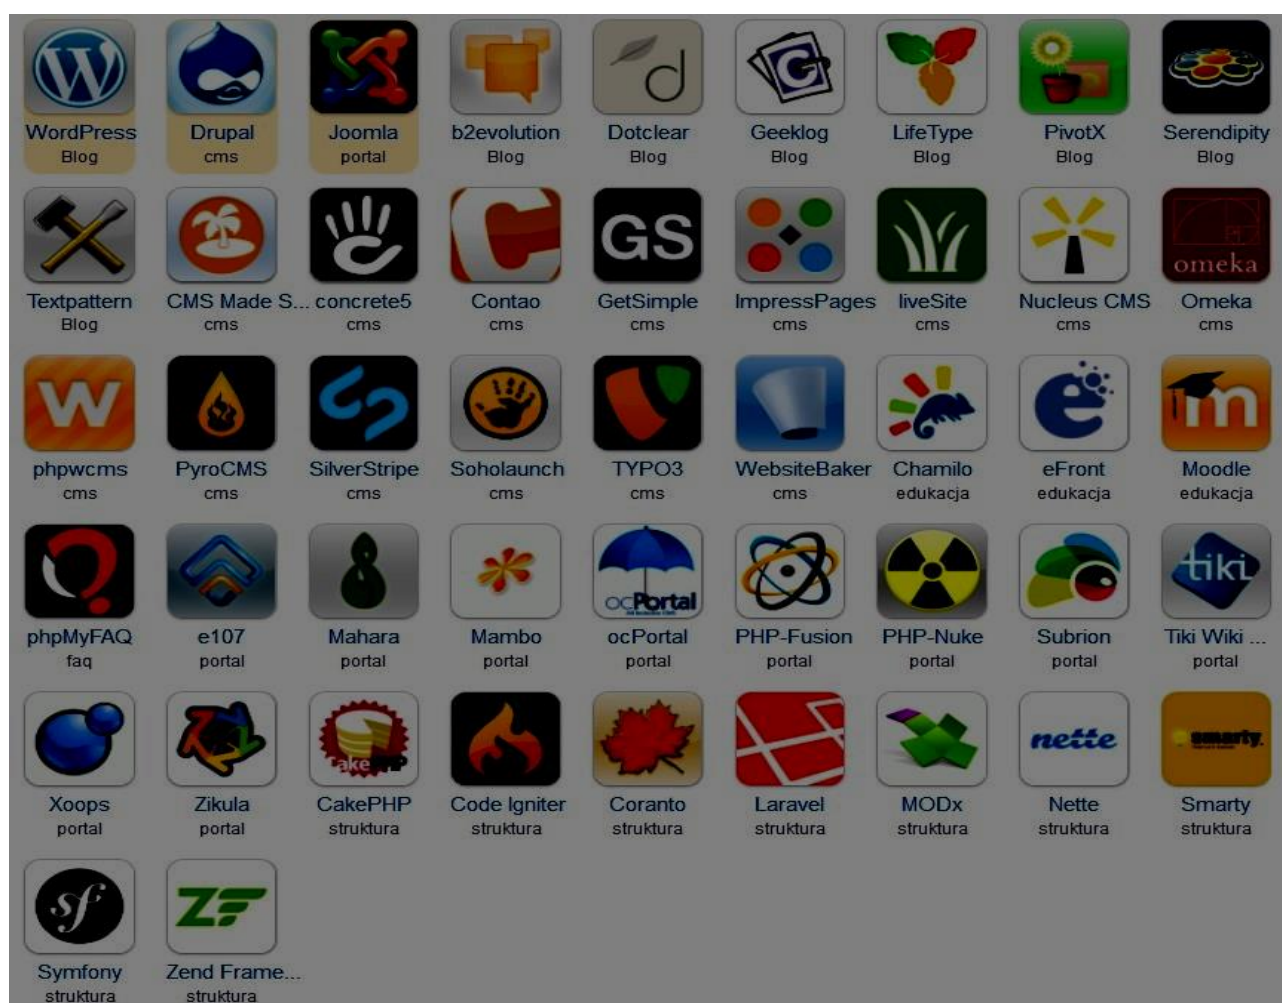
WordPress
Blog

Drupal
cms

Joomla
portal

b2evolution
Blog

Dotclear
Blog

Geeklog
Blog

LifeType
Blog

PivotX
Blog

Serendipity
Blog

Textpattern
Blog

CMS Made S...
cms

concrete5
cms

Contao
cms

GS
GetSimple
cms

ImpressPages
cms

liveSite
cms

Nucleus CMS
cms

omeka
Omeka
cms

phpwcms
cms

PyroCMS
cms

SilverStripe
cms

Soholaunch
cms

TYPO3
cms

WebsiteBaker
cms

Chamilo
edukacja

eFront
edukacja

Moodle
edukacja

phpMyFAQ
faq

e107
portal

Mahara
portal

Mambo
portal

ocPortal
ocPortal
portal

PHP-Fusion
portal

PHP-Nuke
portal

Subrion
portal

tiki
Tiki Wiki ...
portal

Xoops
portal

Zikula
portal

CakePHP
struktura

Code Igniter
struktura

Coranto
struktura

Laravel
struktura

MODx
struktura

nette
Nette
struktura

smarty
Smarty
struktura

Symfony
struktura

ZF
Zend Frame...
struktura